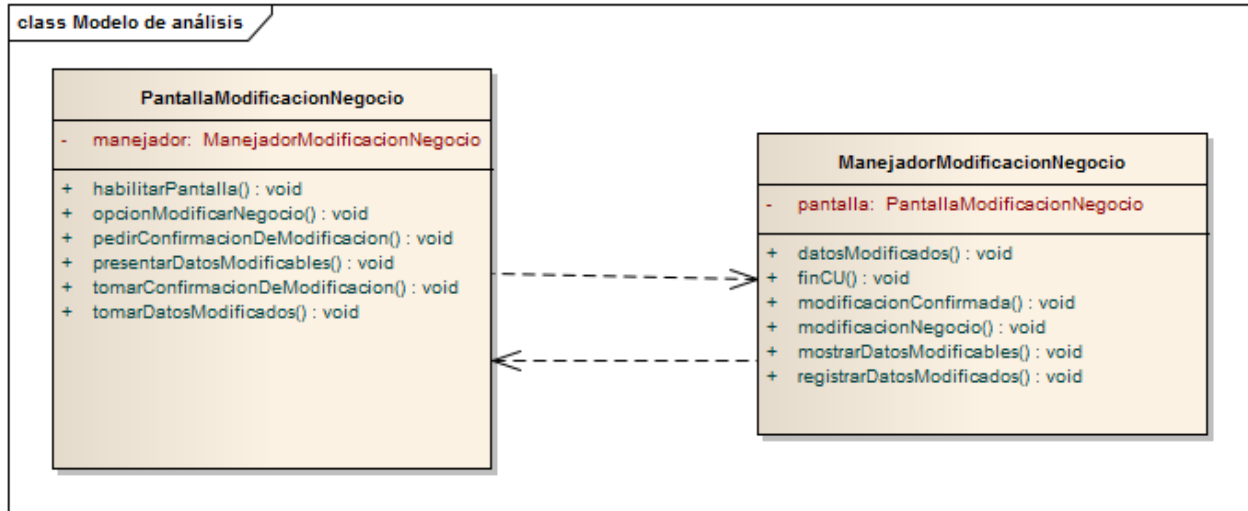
class Modelo de análisis

PantallaModificacionNegocio

- manejador: ManejadorModificacionNegocio

+ habilitarPantalla() : void
+ opcionModificarNegocio() : void
+ pedirConfirmacionDeModificacion() : void
+ presentarDatosModificables() : void
+ tomarConfirmacionDeModificacion() : void
+ tomarDatosModificados() : void

ManejadorModificacionNegocio

- pantalla: PantallaModificacionNegocio

+ datosModificados() : void
+ finCU() : void
+ modificacionConfirmada() : void
+ modificacionNegocio() : void
+ mostrarDatosModificables() : void
+ registrarDatosModificados() : void